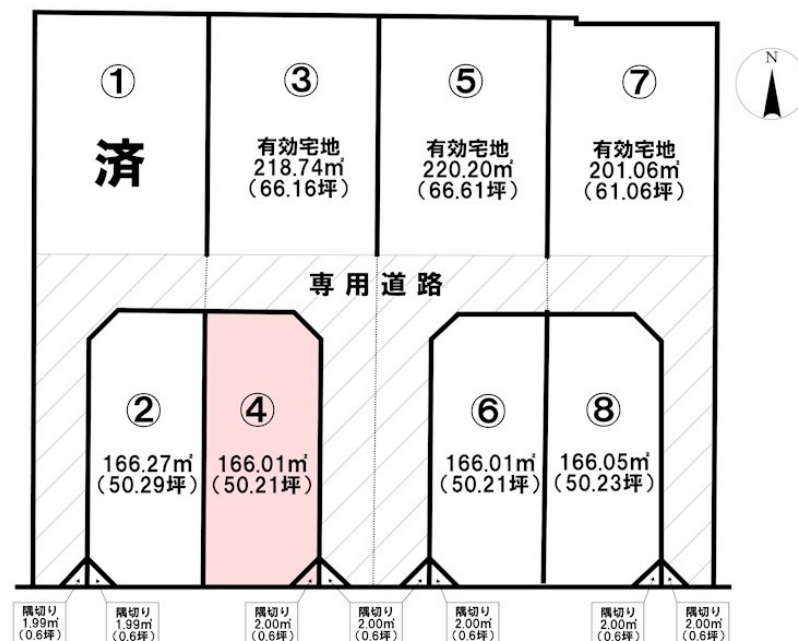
①
済

③
有効宅地
218.74㎡
(66.16坪)

⑤
有効宅地
220.20㎡
(66.61坪)

⑦
有効宅地
201.06㎡
(61.06坪)

N

専用道路

②
166.27㎡
(50.29坪)

④
166.01㎡
(50.21坪)

⑥
166.01㎡
(50.21坪)

⑧
166.05㎡
(50.23坪)

隅切り
1.99㎡
(0.6坪)

隅切り
1.99㎡
(0.6坪)

隅切り
2.00㎡
(0.6坪)

隅切り
2.00㎡
(0.6坪)

隅切り
2.00㎡
(0.6坪)

隅切り
2.00㎡
(0.6坪)

隅切り
2.00㎡
(0.6坪)